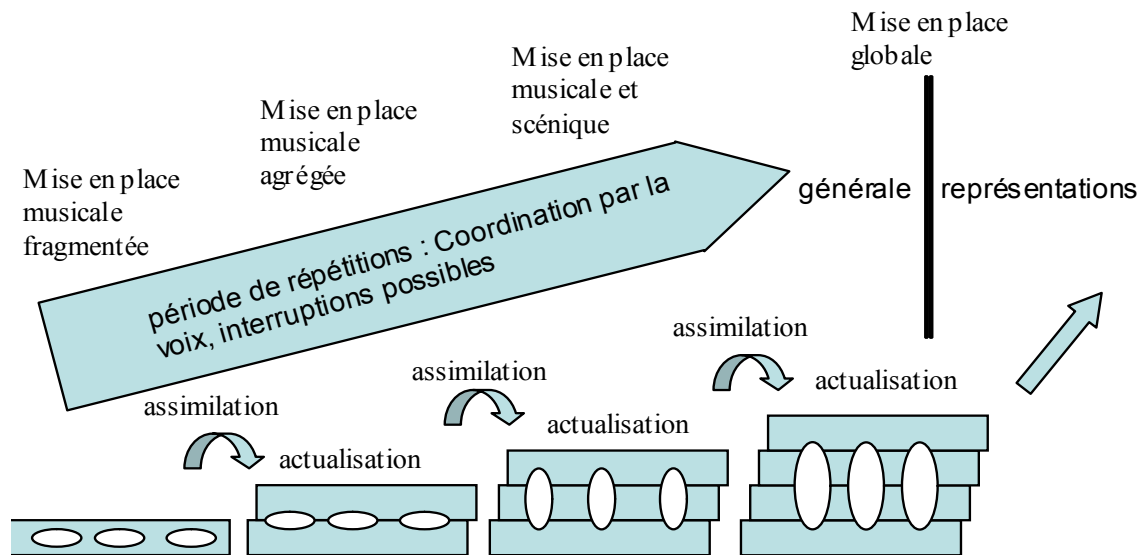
Mise en place globale

Mise en place musicale et scénique

Mise en place musicale agrégée

Mise en place musicale fragmentée

période de répétitions : Coordination par la voix, interruptions possibles

générale

représentations

assimilation

actualisation

assimilation

actualisation

assimilation

actualisation